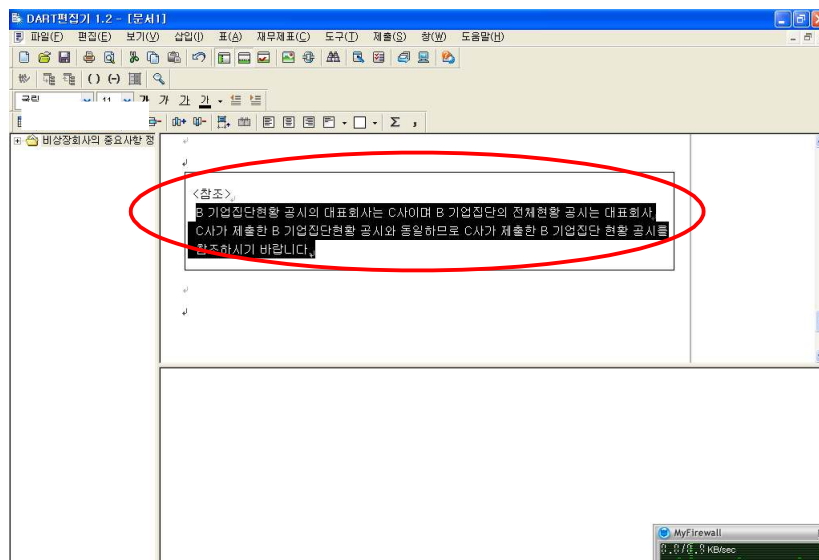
DART편집기 1.2 - [문서1]

파일(F) 편집(E) 보기(V) 삽입(I) 표(A) 재무제표(C) 도구(T) 제출(S) 창(W) 도움말(H)

굴림 11 가 가 가 가

비상장회사의 중요사항 정

<참조>
B 기업집단현황 공시의 대표회사는 C사이며 B 기업집단의 전체현황 공시는 대표회사, C사가 제출한 B 기업집단현황 공시와 동일하므로 C사가 제출한 B 기업집단 현황 공시를 참조하시기 바랍니다.

MyFirewall
0.0/0.0 KB/sec